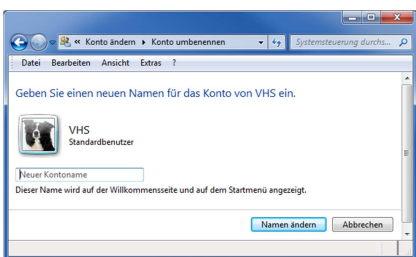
« Konto ändern ▸ Konto umbenennen

Systemsteuerung durchs...

Datei Bearbeiten Ansicht Extras ?

Geben Sie einen neuen Namen für das Konto von VHS ein.

VHS
Standardbenutzer

Neuer Kontoname

Dieser Name wird auf der Willkommensseite und auf dem Startmenü angezeigt.

Namen ändern Abbrechen